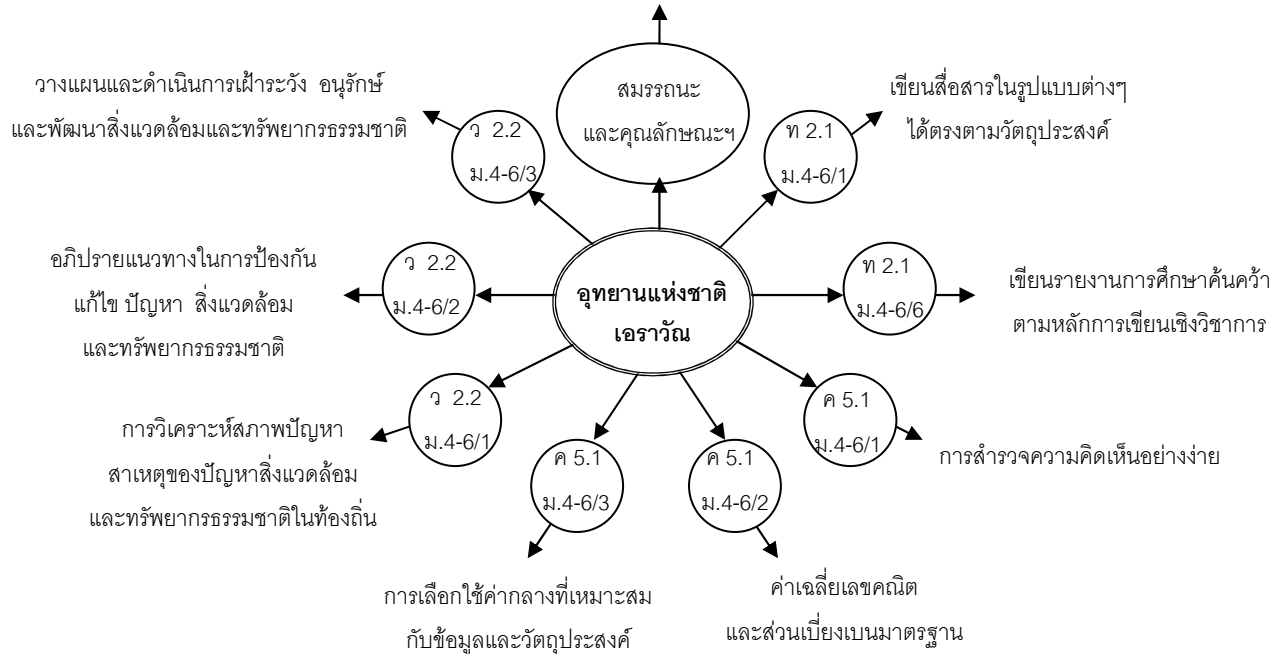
สมรรถนะ
และคุณลักษณะฯ

วางแผนและดำเนินการเฝ้าระวัง อนุรักษ์ และพัฒนาสิ่งแวดล้อมและทรัพยากรธรรมชาติ

ว 2.2
ม.4-6/3

ท 2.1
ม.4-6/1

เขียนสื่อสารในรูปแบบต่างๆ ได้ตรงตามวัตถุประสงค์

อภิปรายแนวทางในการป้องกัน แก้ไข ปัญหา สิ่งแวดล้อม และทรัพยากรธรรมชาติ

ว 2.2
ม.4-6/2

อุทยานแห่งชาติ
เอราวัณ

ท 2.1
ม.4-6/6

เขียนรายงานการศึกษาค้นคว้า ตามหลักการเขียนเชิงวิชาการ

ว 2.2
ม.4-6/1

การวิเคราะห์สภาพปัญหา สาเหตุของปัญหาสิ่งแวดล้อม และทรัพยากรธรรมชาติในท้องถิ่น

ค 5.1
ม.4-6/3

ค 5.1
ม.4-6/2

ค 5.1
ม.4-6/1

การสำรวจความคิดเห็นอย่างง่าย

การเลือกใช้ค่ากลางที่เหมาะสม กับข้อมูลและวัตถุประสงค์

ค่าเฉลี่ยเลขคณิต และส่วนเบี่ยงเบนมาตรฐาน